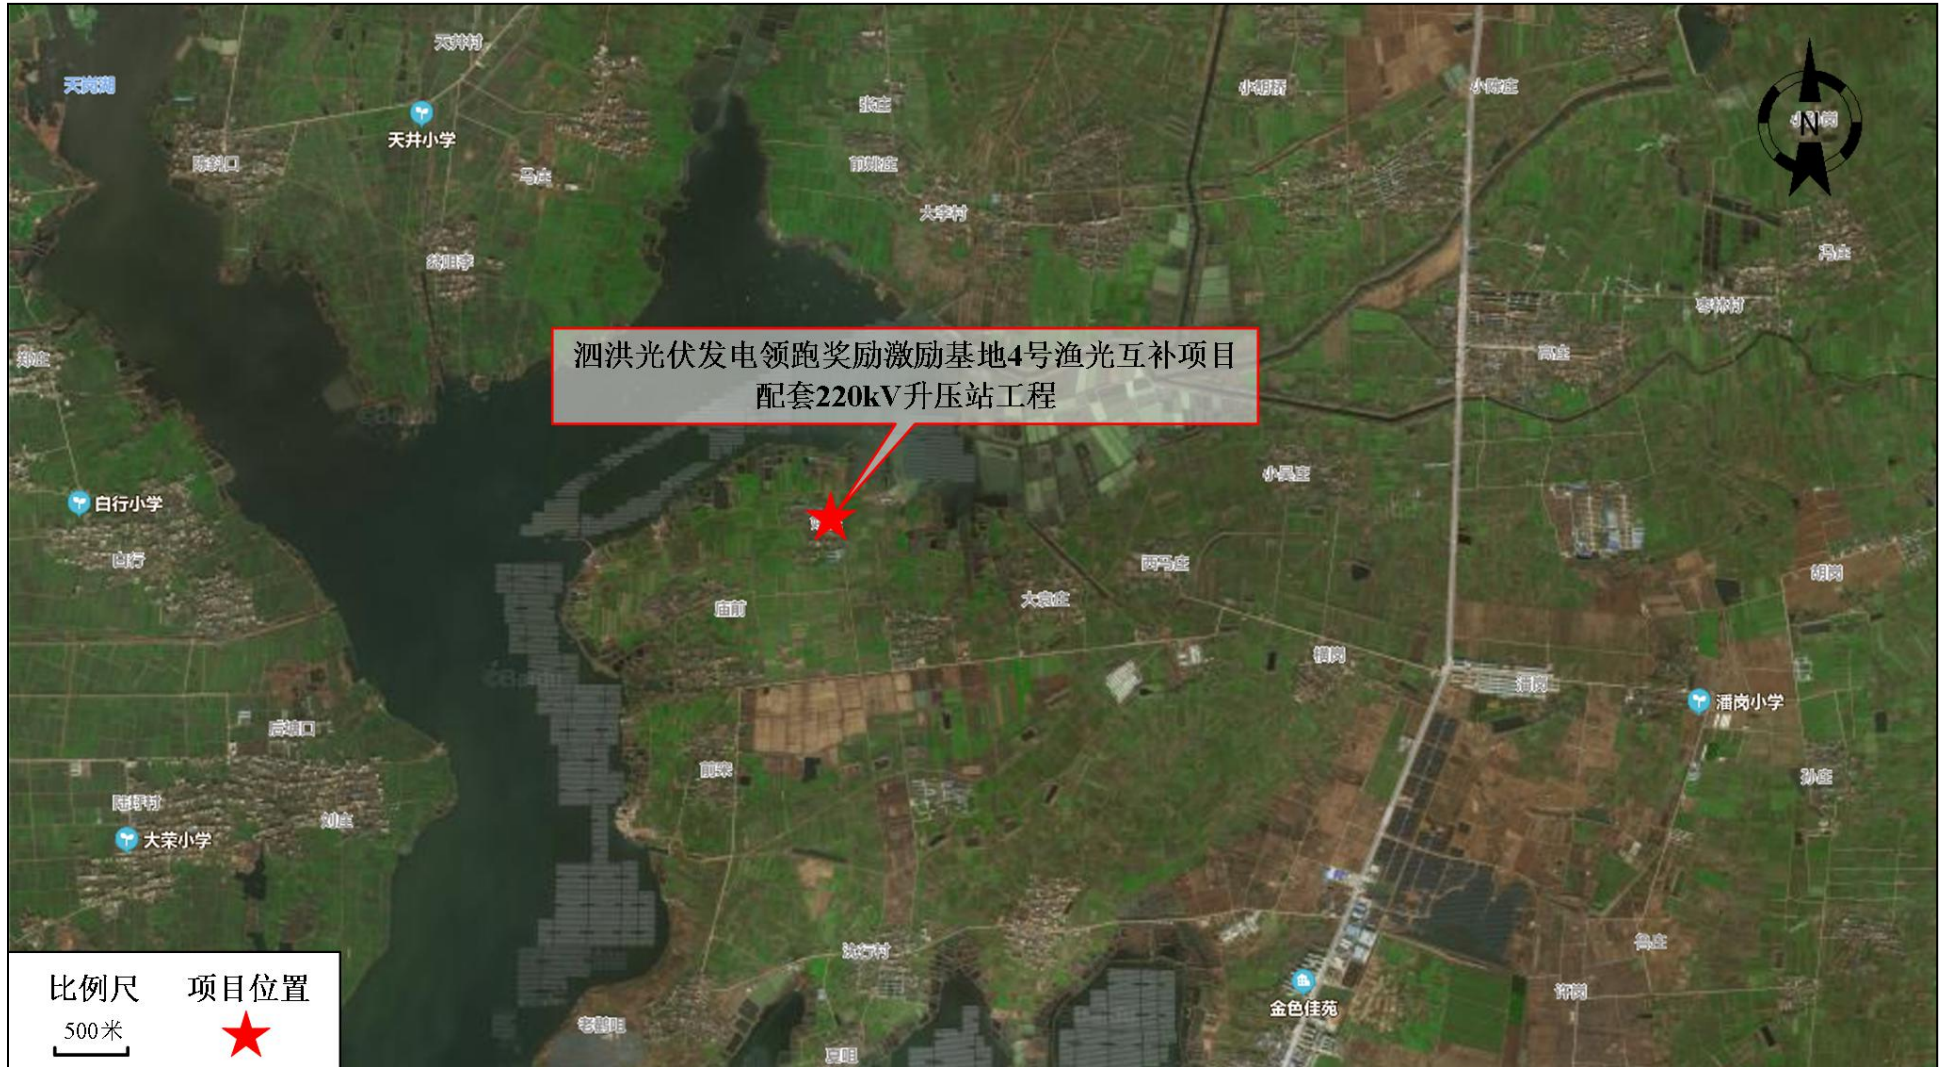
天岗湖

天井村

天井小学

陈斜口

马庄

张庄

前姚庄

大李村

胡田李

小胡桥

小陈庄

N

冯庄

李林村

高庄

泗洪光伏发电领跑奖励激励基地4号渔光互补项目配套220kV升压站工程

白行小学

白行

小吴庄

两马庄

大袁庄

胡岗

由前

横岗

涧岗

涧岗小学

后塘口

前梁

陈祥村

大荣小学

刘庄

孙庄

沈大村

吴庄

许圩

金色佳苑

老鹳咀

夏咀

比例尺

500米

项目位置